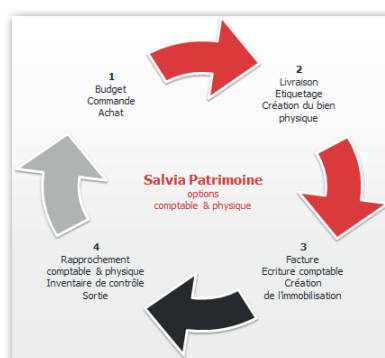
1
Budget
Commande
Achat

2
Livraison
Etiquetage
Création du bien
physique

Salvia Patrimoine
options
comptable & physique

3
Facture
Ecriture comptable
Création
de l'immobilisation

4
Rapprochement
comptable & physique
Inventaire de contrôle
Sortie